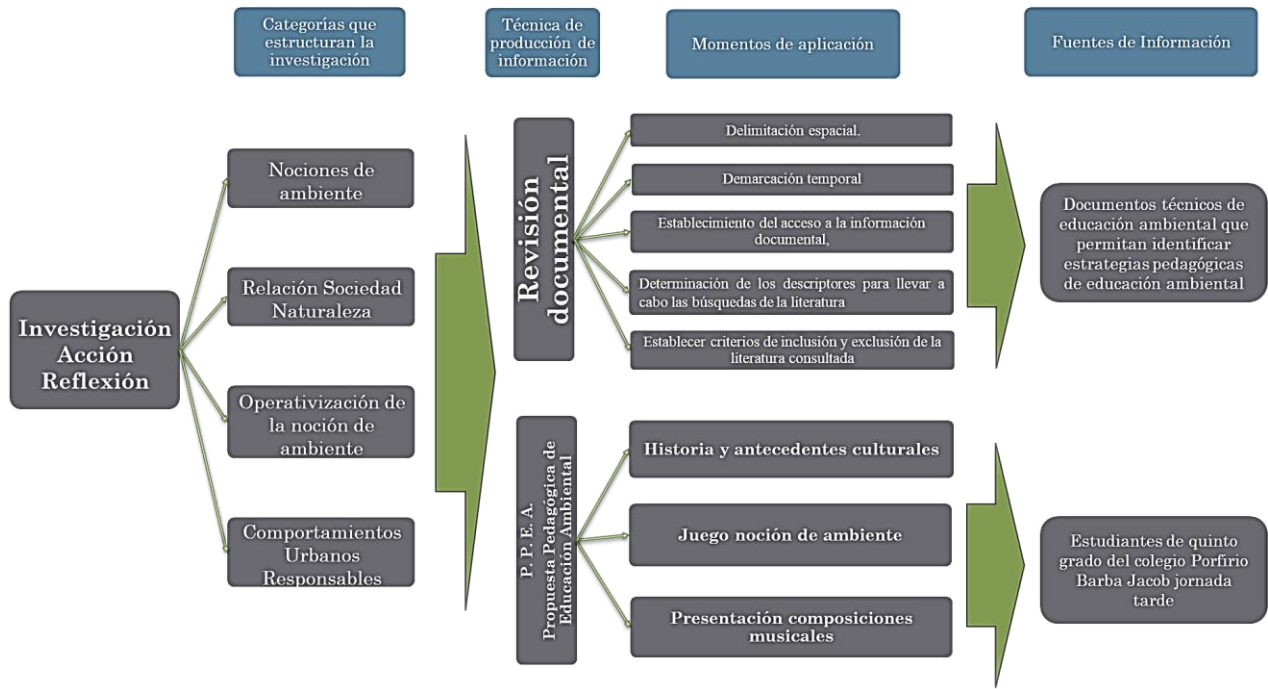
Categorías que estructuran la investigación

Técnica de producción de información

Momentos de aplicación

Fuentes de Información

Investigación Acción Reflexión

Nociones de ambiente

Relación Sociedad Naturaleza

Operativización de la noción de ambiente

Comportamientos Urbanos Responsables

Revisión documental

Delimitación espacial.

Demarcación temporal

Establecimiento del acceso a la información documental,

Determinación de los descriptores para llevar a cabo las búsquedas de la literatura

Establecer criterios de inclusión y exclusión de la literatura consultada

Documentos técnicos de educación ambiental que permitan identificar estrategias pedagógicas de educación ambiental

P. P. E. A. Propuesta Pedagógica de Educación Ambiental

Historia y antecedentes culturales

Juego noción de ambiente

Presentación composiciones musicales

Estudiantes de quinto grado del colegio Porfirio Barba Jacob jornada tarde